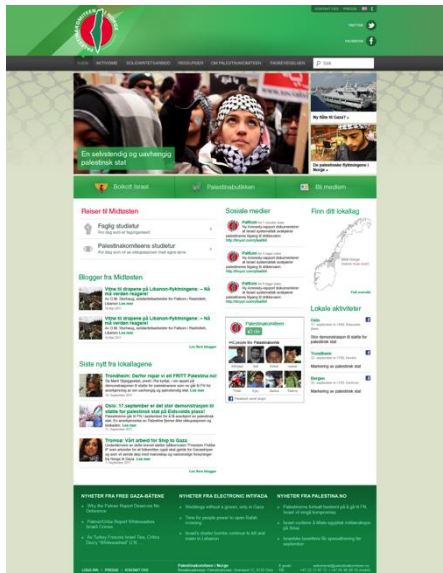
PALESTINAKOMITEEN I NORGE

FØLG OSS PÅ TWITTER

FACEBOOK

AKTIVISME SOLIDARITETSARBEID RESSURSER OM PALESTINAKOMITEEN FAGBEVEGELSEN

Søk

En selvstendig og uavhengig palestinsk stat

Ny flåte til Gaza?

De palestinske flyktningene i Norge

Boikott Israel

Palestinabutikken

Bli medlem

Reiser til Midtøsten

Faglig studietur

Palestinakomiteens studietur

Blogger fra Midtøsten

Vitne til drapene på Libanon-flyktningene – Nå må verden reagere!

Vitne til drapene på Libanon-flyktningene – Nå må verden reagere!

Les flere blogger

Siste nytt fra lokallagene

Trondheim: Derfor repar vi et FRITT Palestina no!

Oslo: 17. september er det stor demonstrasjon til støtte for palestinsk stat på Eidsvolds plass!

Tromsø: Vårt arbeid for Stop to Gaza

Les flere blogger

Sosiale medier

Palfkom

Palfkom

Palfkom

Palestinakomiteen

Facebook social plugin

Finn ditt lokallag

Lokale aktiviteter

Oslo

Trondheim

Bergen

NYHETER FRA FREE GAZA-BÅTENE

NYHETER FRA ELECTRONIC INTIFADA

NYHETER FRA PALESTINA.NO

Palestinakomiteen i Norge